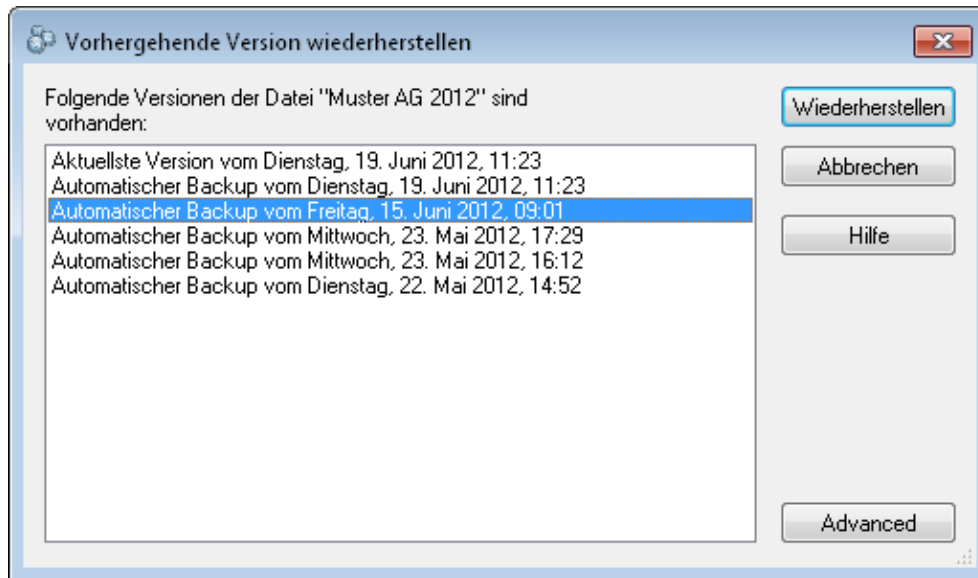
Vorhergehende Version wiederherstellen

Folgende Versionen der Datei "Muster AG 2012" sind vorhanden:

Aktuellste Version vom Dienstag, 19. Juni 2012, 11:23
Automatischer Backup vom Dienstag, 19. Juni 2012, 11:23
Automatischer Backup vom Freitag, 15. Juni 2012, 09:01
Automatischer Backup vom Mittwoch, 23. Mai 2012, 17:29
Automatischer Backup vom Mittwoch, 23. Mai 2012, 16:12
Automatischer Backup vom Dienstag, 22. Mai 2012, 14:52

Wiederherstellen
Abbrechen
Hilfe
Advanced